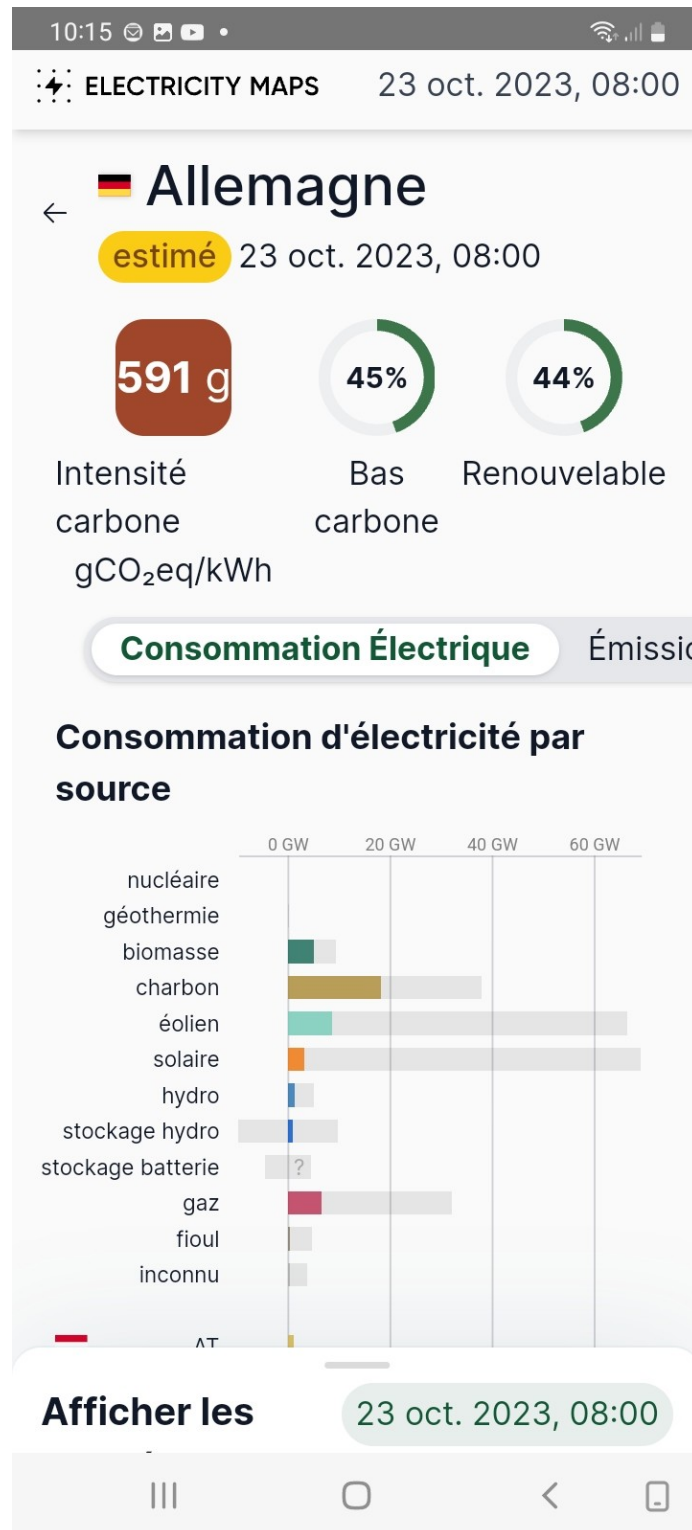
10:15

ELECTRICITY MAPS 23 oct. 2023, 08:00

Allemagne

estimé 23 oct. 2023, 08:00

591 g
Intensité carbone
$gCO_2eq/kWh$

45%
Bas carbone

44%
Renouvelable

Consommation Électrique Émissi

Consommation d'électricité par source

| | 0 GW | 20 GW | 40 GW | 60 GW |
|---|---|---|---|---|
| nucléaire | | | | |
| géothermie | | | | |
| biomasse | | | | |
| charbon | | | | |
| éolien | | | | |
| solaire | | | | |
| hydro | | | | |
| stockage hydro | | | | |
| stockage batterie | ? | | | |
| gaz | | | | |
| fioul | | | | |
| inconnu | | | | |

AT

Afficher les

23 oct. 2023, 08:00